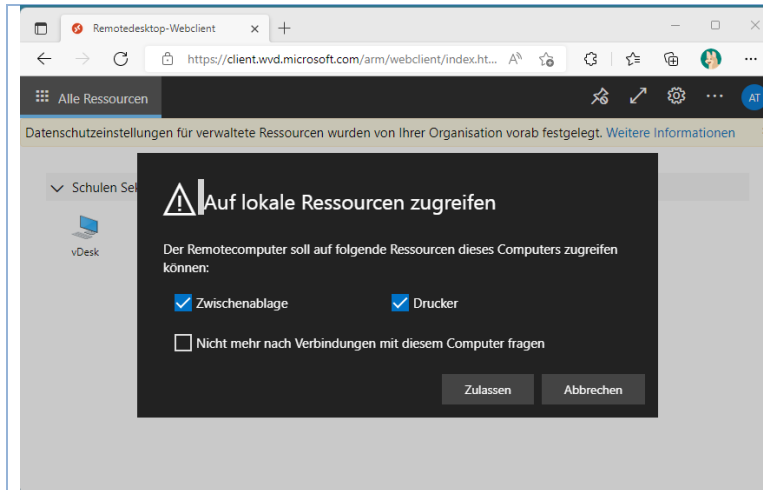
Remotedesktop-Webclient

https://client.wvd.microsoft.com/arm/webclient/index.ht...

Alle Ressourcen

AT

Datenschutzeinstellungen für verwaltete Ressourcen wurden von Ihrer Organisation vorab festgelegt. Weitere Informationen

Schulen Sek

vDesk

Auf lokale Ressourcen zugreifen

Der Remotecomputer soll auf folgende Ressourcen dieses Computers zugreifen können:

Zwischenablage

Drucker

Nicht mehr nach Verbindungen mit diesem Computer fragen

Zulassen

Abbrechen